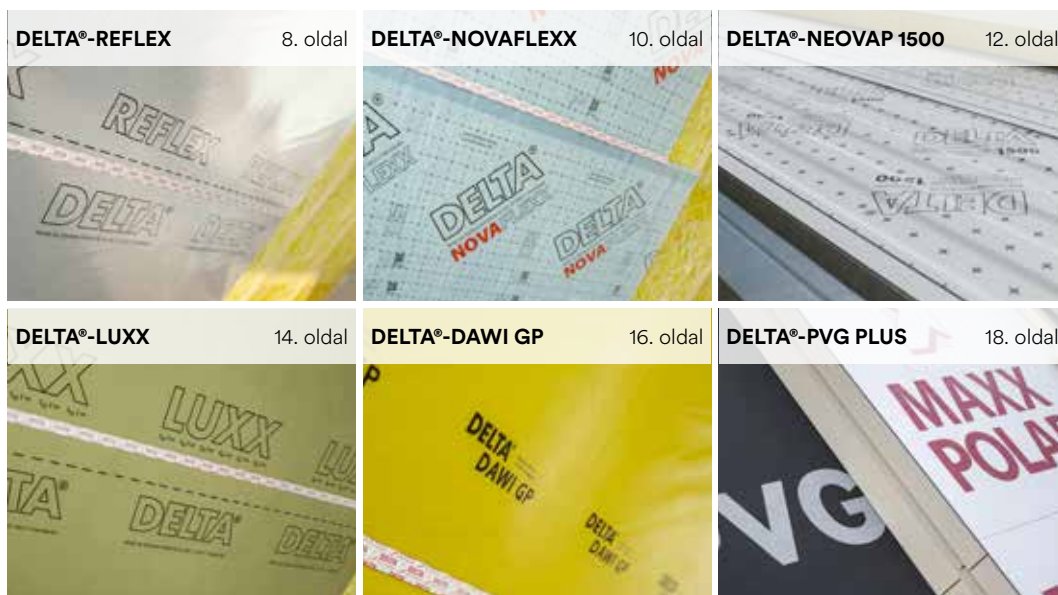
DELTA®-REFLEX 8. oldal

REFLEX
DELTA

DELTA®-NOVAFLEXX 10. oldal

DELTA®
NOVAFLEXX
DELTA
NOVA

DELTA®-NEOVAP 1500 12. oldal

DELTA
1500

DELTA®-LUXX 14. oldal

LUXX
DELTA®

DELTA®-DAWI GP 16. oldal

DELTA®
DAWI GP
DELTA
DAWI GP

DELTA®-PVG PLUS 18. oldal

MAXX
POLA
VG